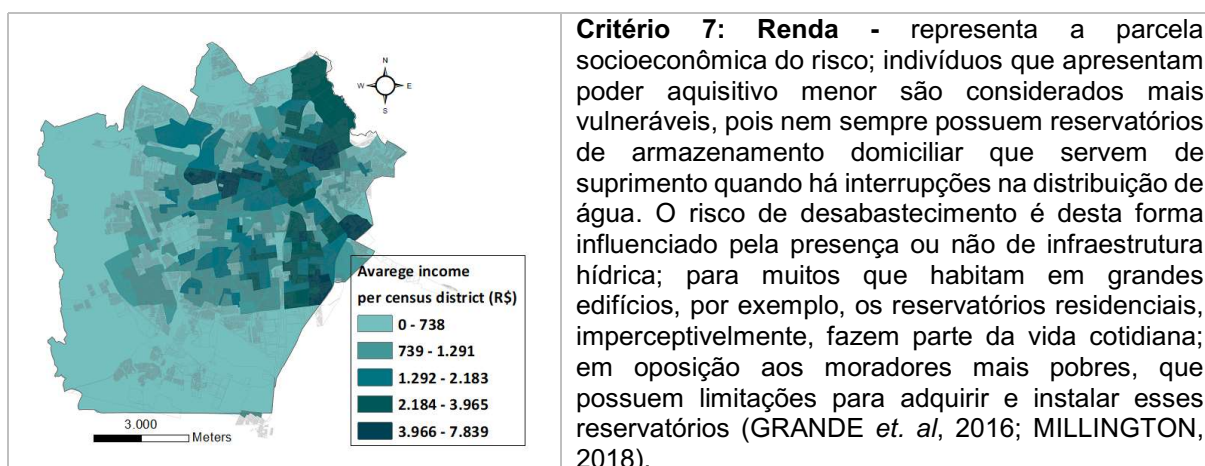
N
W
E
S

Avarege income
per census district (R$)
0 - 738
739 - 1.291
1.292 - 2.183
2.184 - 3.965
3.966 - 7.839

3.000
Meters

**Critério 7: Renda -** representa a parcela socioeconômica do risco; indivíduos que apresentam poder aquisitivo menor são considerados mais vulneráveis, pois nem sempre possuem reservatórios de armazenamento domiciliar que servem de suprimento quando há interrupções na distribuição de água. O risco de desabastecimento é desta forma influenciado pela presença ou não de infraestrutura hídrica; para muitos que habitam em grandes edifícios, por exemplo, os reservatórios residenciais, imperceptivelmente, fazem parte da vida cotidiana; em oposição aos moradores mais pobres, que possuem limitações para adquirir e instalar esses reservatórios (GRANDE *et. al*, 2016; MILLINGTON, 2018).